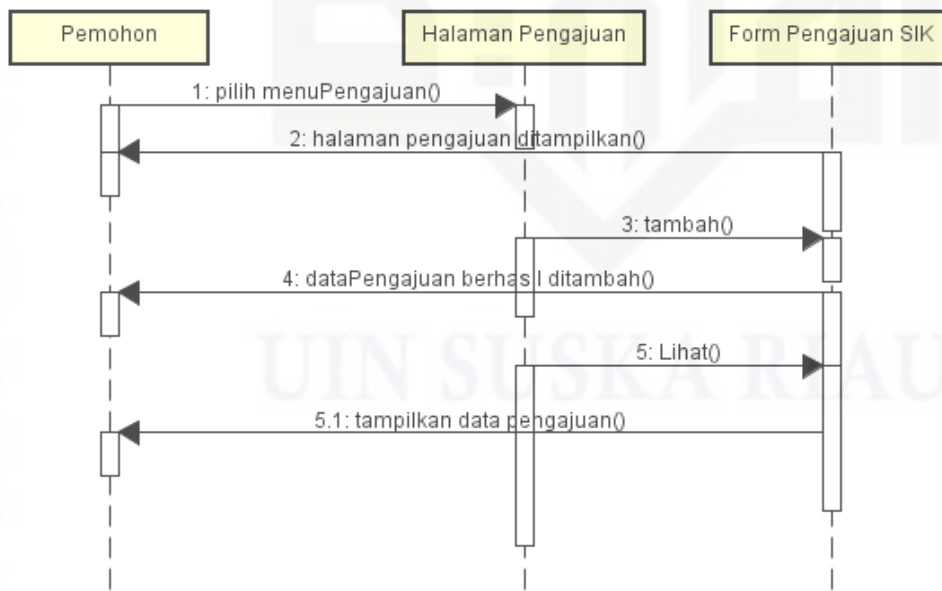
Pemohon

Halaman Pengajuan

Form Pengajuan SIK

1: pilih menuPengajuan()

2: halaman pengajuan ditampilkan()

3: tambah()

4: dataPengajuan berhasil ditambah()

5: Lihat()

5.1: tampilkan data pengajuan()

UIN SUSKA RIAU